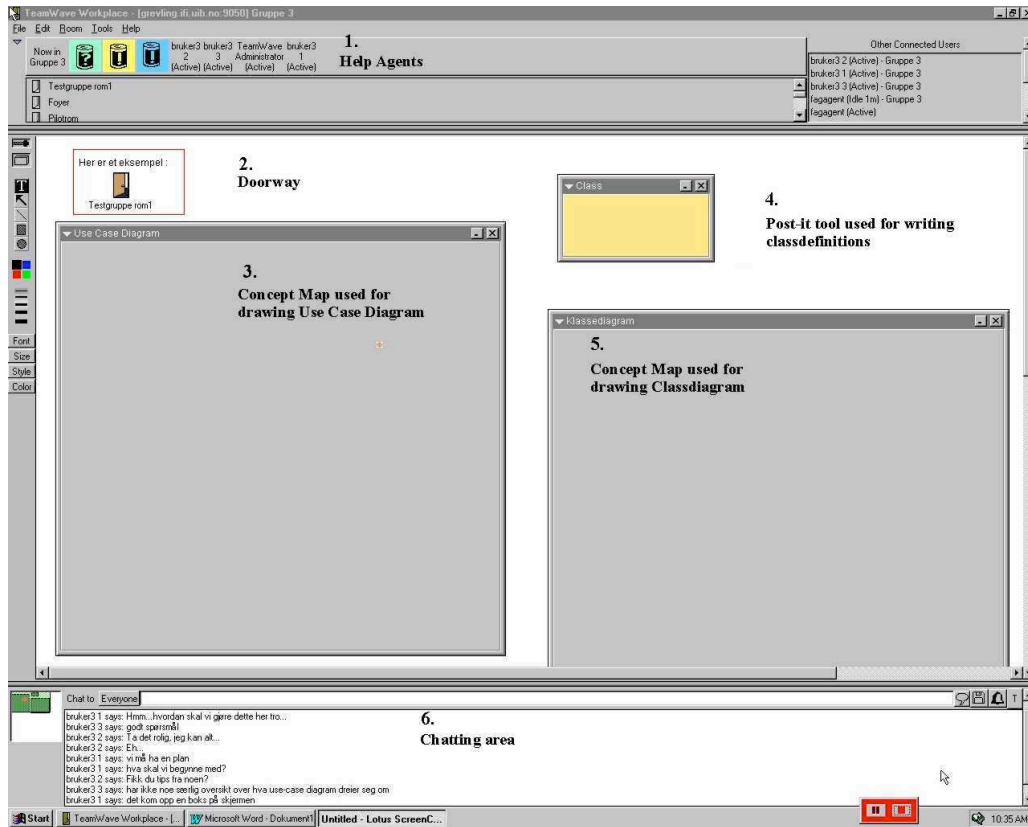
TeamWave Workplace - [grevling.ifi.uib.no:9050] Gruppe 3

File Edit Room Tools Help

Now in Gruppe 3

bruker3 2 (Active) bruker3 3 (Active) TeamWave Administrator (Active) bruker3 1 (Active)

1.
Help Agents

Other Connected Users

bruker3 2 (Active) - Gruppe 3
bruker3 1 (Active) - Gruppe 3
bruker3 3 (Active) - Gruppe 3
fagagent (Idle 1m) - Gruppe 3
fagagent (Active)

Testgruppe rom1
Foyer
Pilotrom

Her er et eksempel :
Testgruppe rom1

2.
Doorway

Class

4.
Post-it tool used for writing classdefinitions

Use Case Diagram

3.
Concept Map used for drawing Use Case Diagram

Klassediagram

5.
Concept Map used for drawing Classdiagram

Font
Size
Style
Color

Chat to Everyone

bruker3 1 says: Hmm...hvordan skal vi gjøre dette her tro...
bruker3 3 says: godt spørsmål
bruker3 2 says: Ta det rolig, jeg kan alt...
bruker3 2 says: Eh...
bruker3 1 says: vi må ha en plan
bruker3 1 says: hva skal vi begynne med?
bruker3 2 says: Fikk du tips fra noen?
bruker3 3 says: har ikke noe særlig oversikt over hva use-case diagram dreier seg om
bruker3 1 says: det kom opp en boks på skjermen

6.
Chatting area

Start | TeamWave Workplace - [... | Microsoft Word - Dokument1 | Untitled - Lotus ScreenC...

10:35 AM